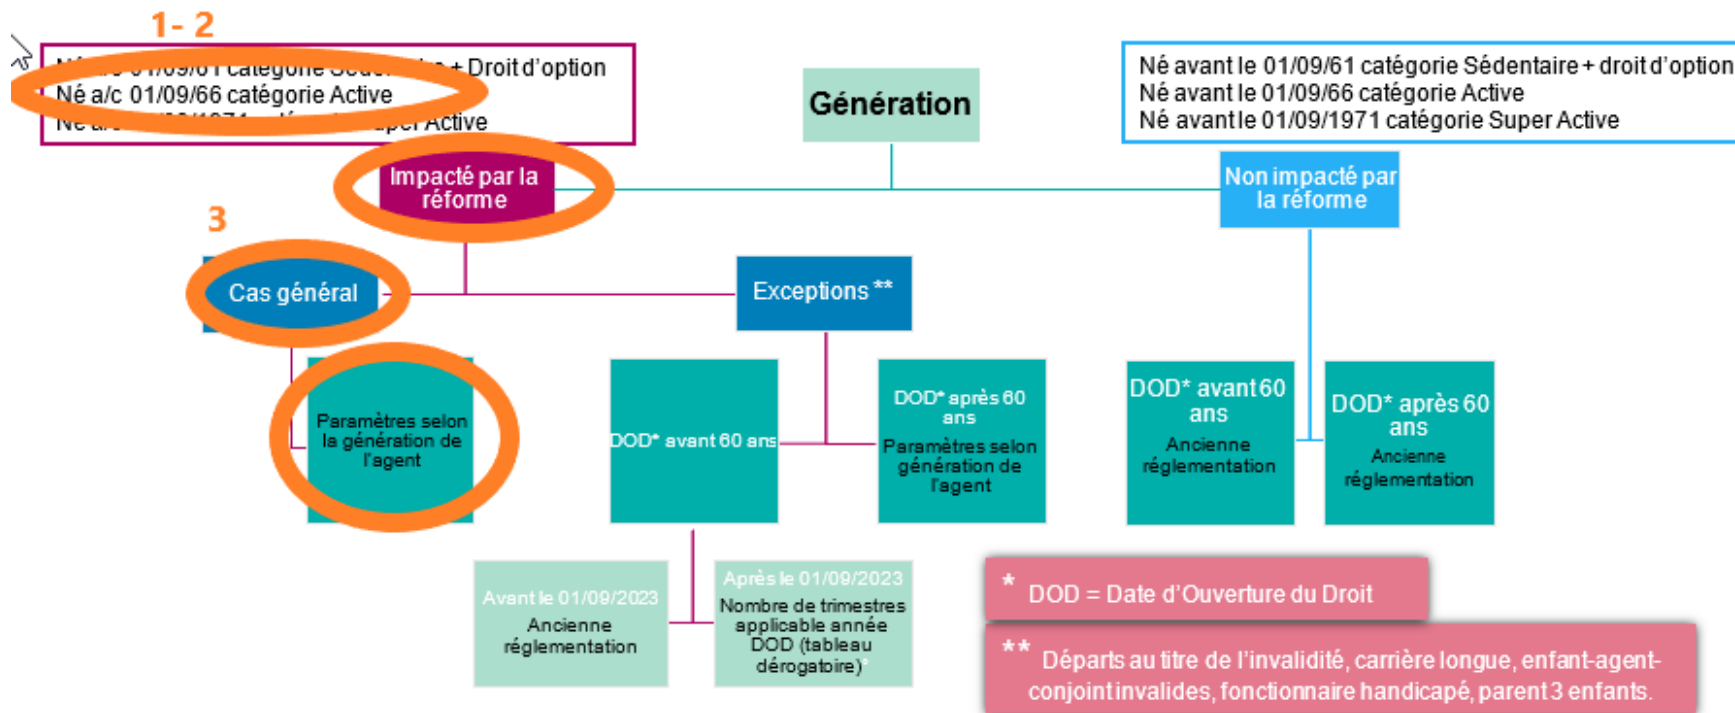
1- 2

N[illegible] catégorie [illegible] + Droit d'option
Né a/c 01/09/66 catégorie Active
Né a/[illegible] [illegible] uper Active

Génération

Né avant le 01/09/61 catégorie Sédentaire + droit d'option
Né avant le 01/09/66 catégorie Active
Né avant le 01/09/1971 catégorie Super Active

Impacté par la réforme

Non impacté par la réforme

3

Cas général

Exceptions **

Paramètres selon la génération de l'agent

DOD* avant 60 ans

DOD* après 60 ans
Paramètres selon génération de l'agent

DOD* avant 60 ans
Ancienne réglementation

DOD* après 60 ans
Ancienne réglementation

Avant le 01/09/2023
Ancienne réglementation

Après le 01/09/2023
Nombre de trimestres applicable année DOD (tableau dérogatoire)*

* DOD = Date d'Ouverture du Droit

** Départs au titre de l'invalidité, carrière longue, enfant-agent-conjoint invalides, fonctionnaire handicapé, parent 3 enfants.